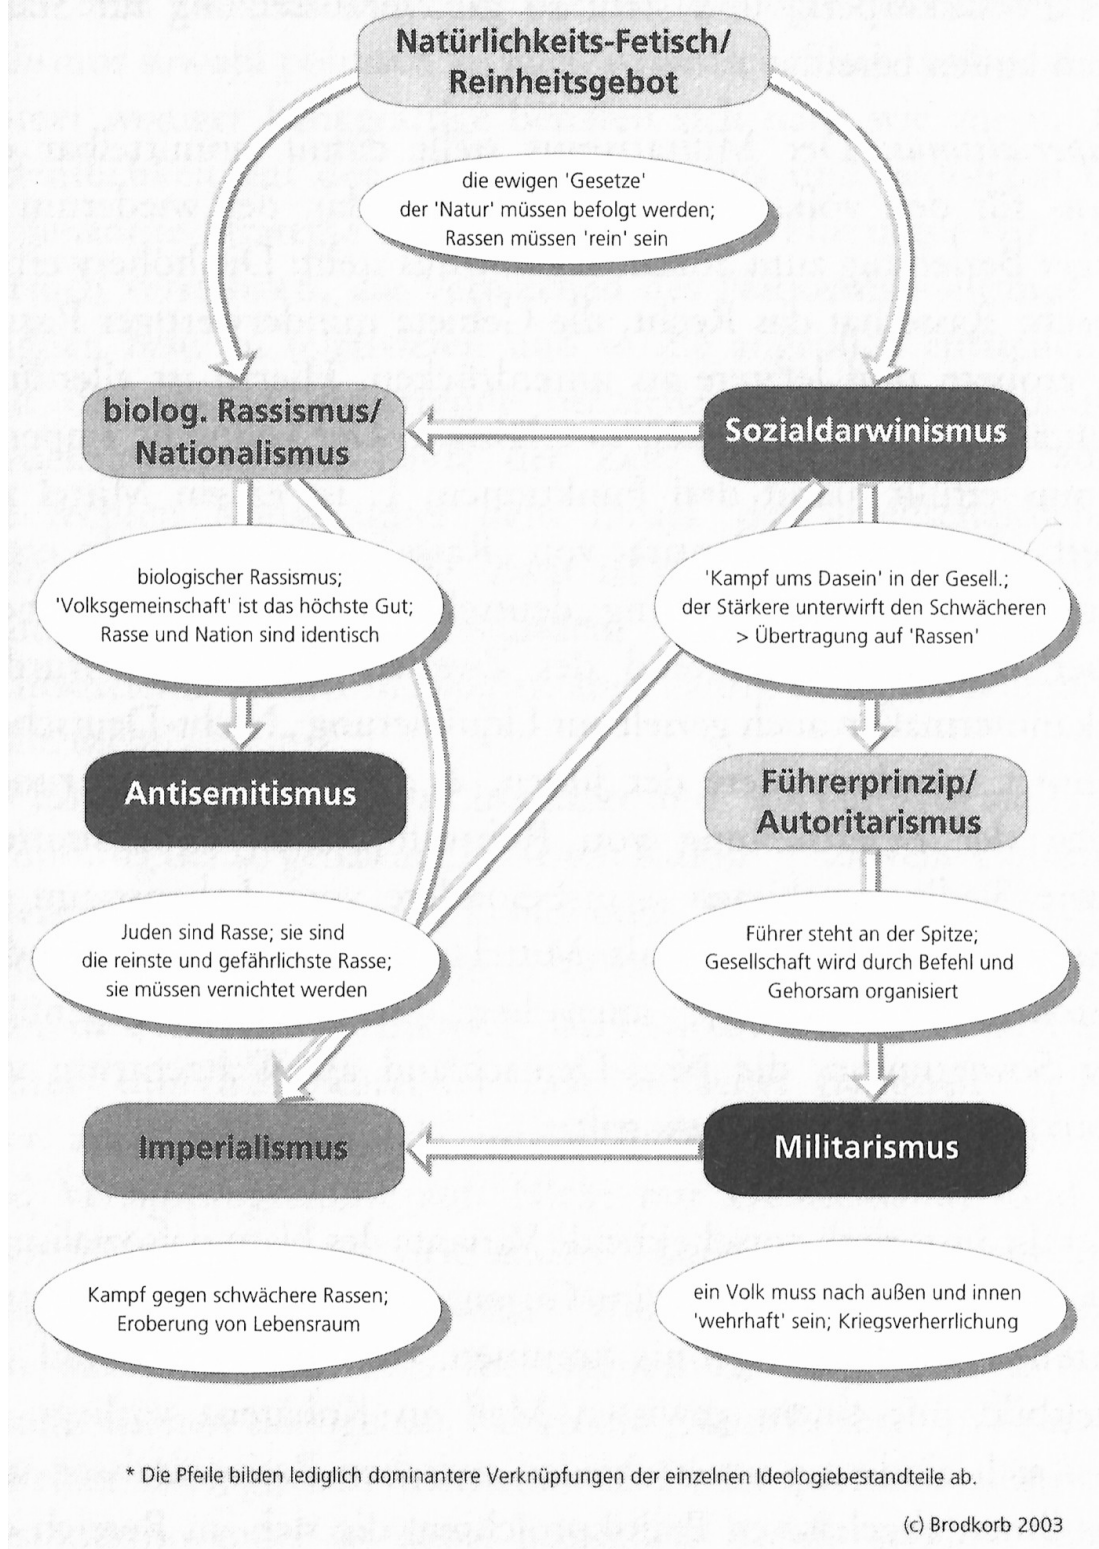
Natürlichkeits-Fetisch/
Reinheitsgebot

die ewigen 'Gesetze' der 'Natur' müssen befolgt werden; Rassen müssen 'rein' sein

biolog. Rassismus/
Nationalismus

Sozialdarwinismus

biologischer Rassismus; 'Volksgemeinschaft' ist das höchste Gut; Rasse und Nation sind identisch

'Kampf ums Dasein' in der Gesell.; der Stärkere unterwirft den Schwächeren > Übertragung auf 'Rassen'

Antisemitismus

Führerprinzip/
Autoritarismus

Juden sind Rasse; sie sind die reinste und gefährlichste Rasse; sie müssen vernichtet werden

Führer steht an der Spitze; Gesellschaft wird durch Befehl und Gehorsam organisiert

Imperialismus

Militarismus

Kampf gegen schwächere Rassen; Eroberung von Lebensraum

ein Volk muss nach außen und innen 'wehrhaft' sein; Kriegsverherrlichung

* Die Pfeile bilden lediglich dominantere Verknüpfungen der einzelnen Ideologiebestandteile ab.

(c) Brodkorb 2003